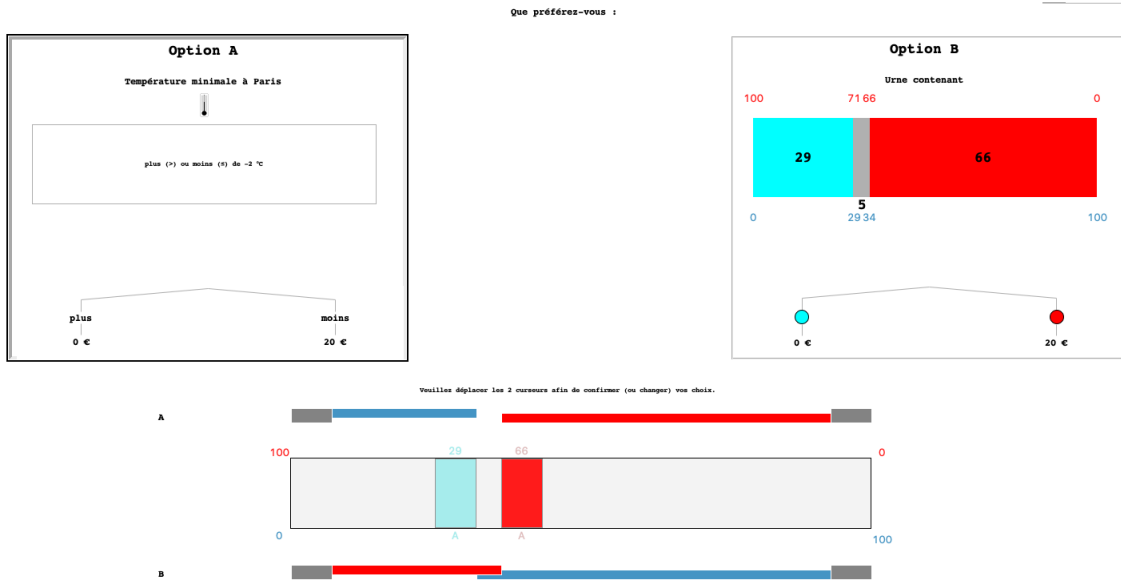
Que préférez-vous :

Option A

Température minimale à Paris

plus (>) ou moins (≤) de -2 °C

plus

0 €

moins

20 €

Option B

Urne contenant

100

71 66

0

29

66

5

0

29 34

100

0 €

20 €

Veuillez déplacer les 2 curseurs afin de confirmer (ou changer) vos choix.

A

100

29

66

0

0

A

A

100

B